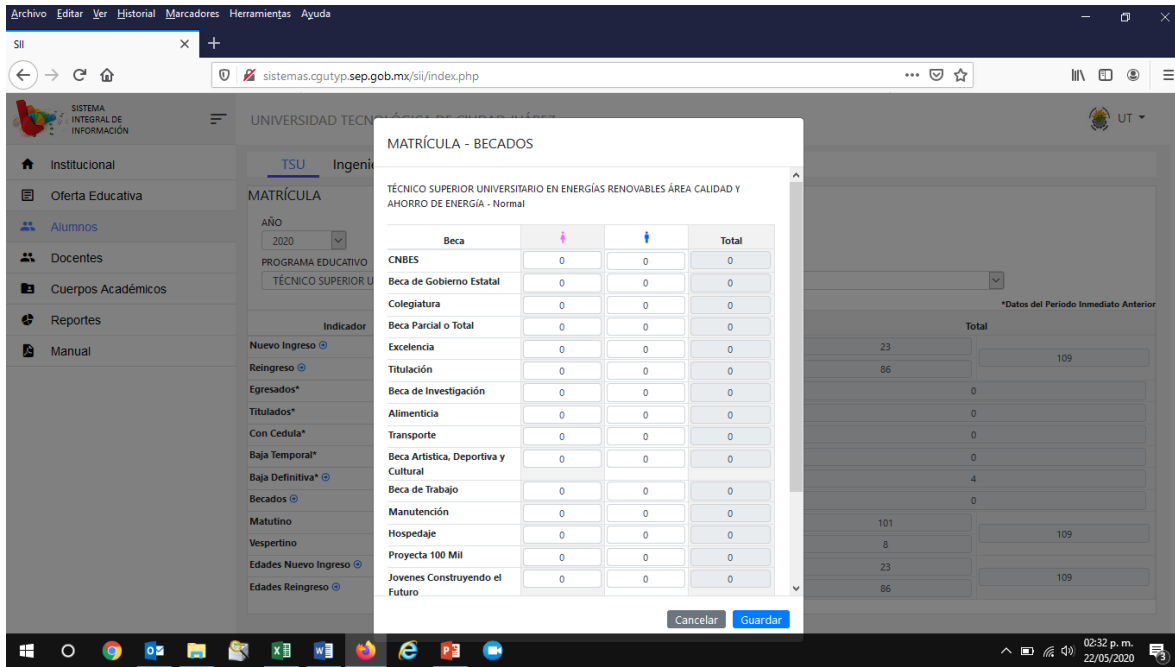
Archivo Editar Ver Historial Marcadores Herramientas Ayuda

SII

sistemas.cgutyp.sep.gob.mx/sii/index.php

SISTEMA INTEGRAL DE INFORMACIÓN

UNIVERSIDAD TECN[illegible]

UT

Institucional
Oferta Educativa
Alumnos
Docentes
Cuerpos Académicos
Reportes
Manual

TSU Ingeni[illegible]

MATRÍCULA

AÑO
2020

PROGRAMA EDUCATIVO
TÉCNICO SUPERIOR U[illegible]

*Datos del Periodo Inmediato Anterior

| Indicador | | Total |
|---|---|---|
| Nuevo Ingreso | 23 | 109 |
| Reingreso | 86 | |
| Egresados* | 0 | |
| Titulados* | 0 | |
| Con Cedula* | 0 | |
| Baja Temporal* | 0 | |
| Baja Definitiva* | 4 | |
| Becados | 0 | |
| Matutino | 101 | 109 |
| Vespertino | 8 | |
| Edades Nuevo Ingreso | 23 | 109 |
| Edades Reingreso | 86 | |

MATRÍCULA - BECADOS

TÉCNICO SUPERIOR UNIVERSITARIO EN ENERGÍAS RENOVABLES ÁREA CALIDAD Y AHORRO DE ENERGÍA - Normal

| Beca | | | Total |
|---|---|---|---|
| CNBES | 0 | 0 | 0 |
| Beca de Gobierno Estatal | 0 | 0 | 0 |
| Colegiatura | 0 | 0 | 0 |
| Beca Parcial o Total | 0 | 0 | 0 |
| Excelencia | 0 | 0 | 0 |
| Titulación | 0 | 0 | 0 |
| Beca de Investigación | 0 | 0 | 0 |
| Alimenticia | 0 | 0 | 0 |
| Transporte | 0 | 0 | 0 |
| Beca Artistica, Deportiva y Cultural | 0 | 0 | 0 |
| Beca de Trabajo | 0 | 0 | 0 |
| Manutención | 0 | 0 | 0 |
| Hospedaje | 0 | 0 | 0 |
| Proyecta 100 Mil | 0 | 0 | 0 |
| Jovenes Construyendo el Futuro | 0 | 0 | 0 |

Cancelar Guardar

02:32 p. m.
22/05/2020